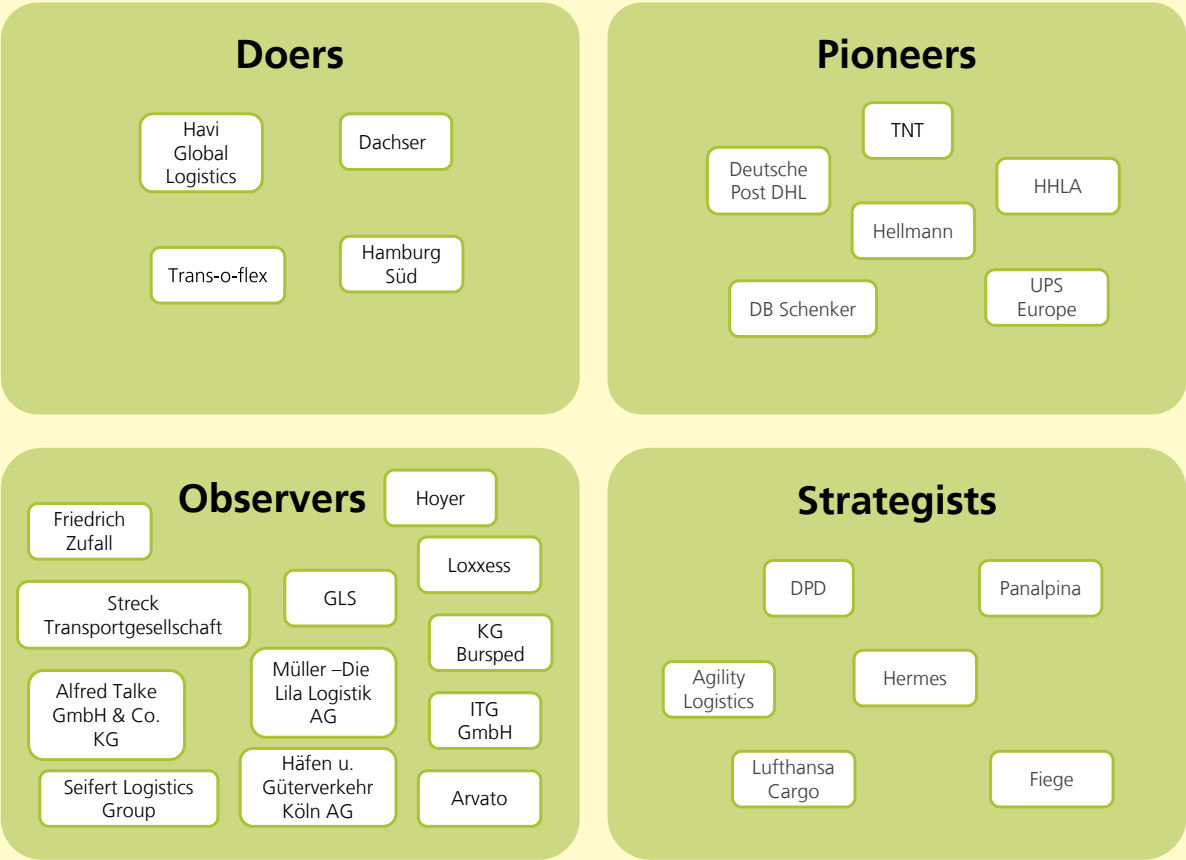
Doers

Havi Global Logistics

Dachser

Trans-o-flex

Hamburg Süd

Pioneers

TNT

Deutsche Post DHL

HHLA

Hellmann

DB Schenker

UPS Europe

Observers

Hoyer

Friedrich Zufall

Loxxess

Streck Transportgesellschaft

GLS

KG Bursped

Müller –Die Lila Logistik AG

Alfred Talke GmbH & Co. KG

ITG GmbH

Seifert Logistics Group

Häfen u. Güterverkehr Köln AG

Arvato

Strategists

DPD

Panalpina

Agility Logistics

Hermes

Lufthansa Cargo

Fiege